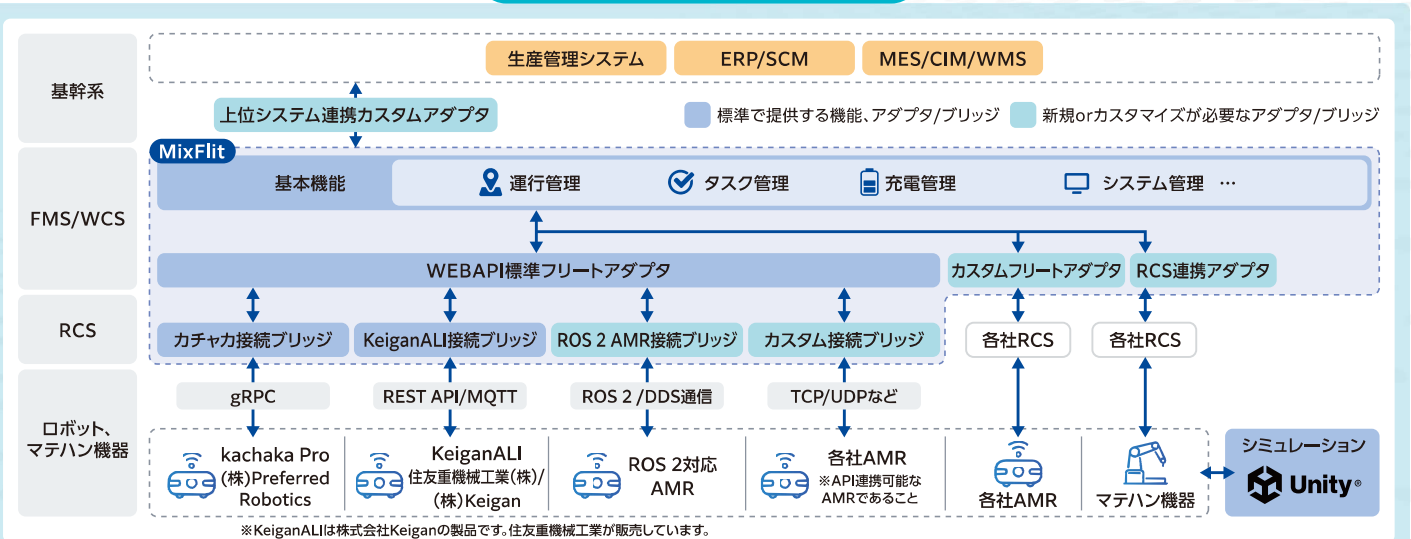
基幹系

生産管理システム

ERP/SCM

MES/CIM/WMS

上位システム連携カスタムアダプタ

標準で提供する機能、アダプタ/ブリッジ

新規orカスタマイズが必要なアダプタ/ブリッジ

FMS/WCS

MixFlit

基本機能

運行管理

タスク管理

充電管理

システム管理 …

WEBAPI標準フリートアダプタ

カスタムフリートアダプタ

RCS連携アダプタ

RCS

カチャカ接続ブリッジ

KeiganALI接続ブリッジ

ROS 2 AMR接続ブリッジ

カスタム接続ブリッジ

各社RCS

各社RCS

ロボット、マテハン機器

gRPC

REST API/MQTT

ROS 2 /DDS通信

TCP/UDPなど

kachaka Pro (株)Preferred Robotics

KeiganALI 住友重機械工業(株)/(株)Keigan

ROS 2対応 AMR

各社AMR ※API連携可能なAMRであること

各社AMR

マテハン機器

シミュレーション

Unity

※KeiganALIは株式会社Keiganの製品です。住友重機械工業が販売しています。